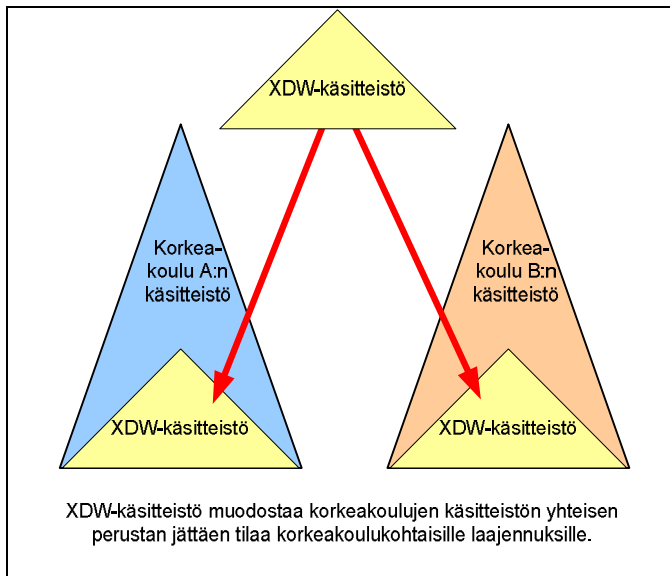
XDW-käsitteistö

Korkeakoulu A:n käsitteistö

XDW-käsitteistö

Korkeakoulu B:n käsitteistö

XDW-käsitteistö

XDW-käsitteistö muodostaa korkeakoulujen käsitteistön yhteisen perustan jättäen tilaa korkeakoulukohtaisille laajennuksille.